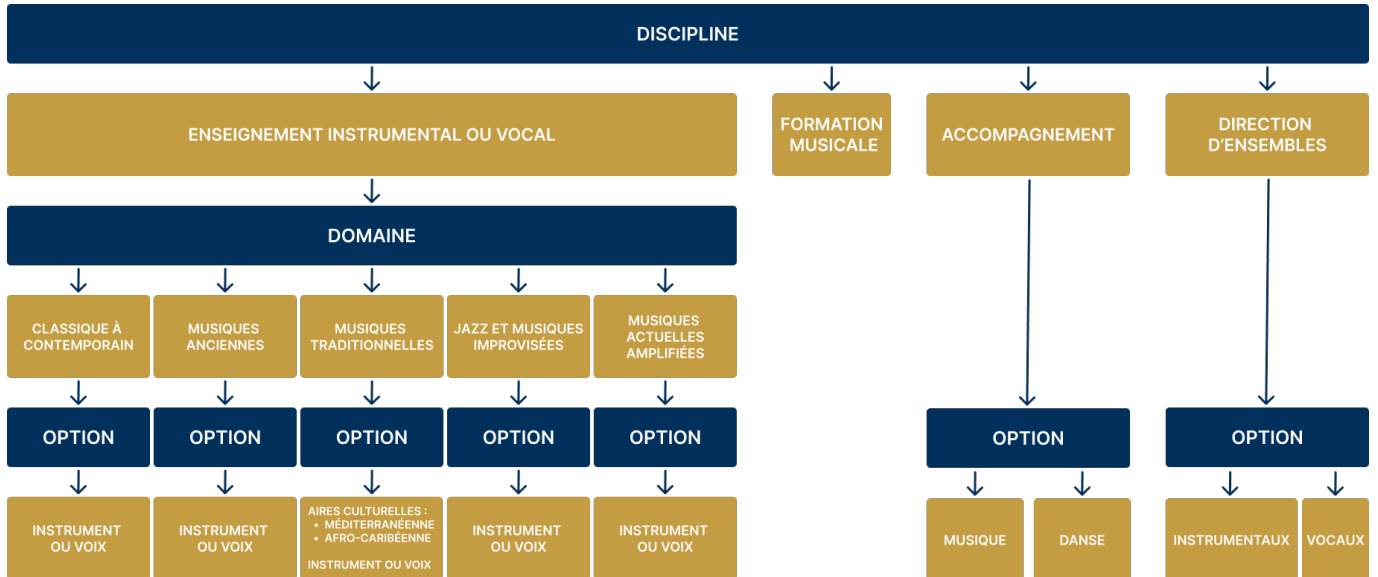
DISCIPLINE

ENSEIGNEMENT INSTRUMENTAL OU VOCAL

FORMATION MUSICALE

ACCOMPAGNEMENT

DIRECTION D'ENSEMBLES

DOMAINE

CLASSIQUE À CONTEMPORAIN

MUSIQUES ANCIENNES

MUSIQUES TRADITIONNELLES

JAZZ ET MUSIQUES IMPROVISÉES

MUSIQUES ACTUELLES AMPLIFIÉES

OPTION

OPTION

OPTION

OPTION

OPTION

OPTION

OPTION

INSTRUMENT OU VOIX

INSTRUMENT OU VOIX

AIRES CULTURELLES :
• MÉDITERRANÉENNE
• AFRO-CARIBÉENNE

INSTRUMENT OU VOIX

INSTRUMENT OU VOIX

INSTRUMENT OU VOIX

MUSIQUE

DANSE

INSTRUMENTAUX

VOCAUX